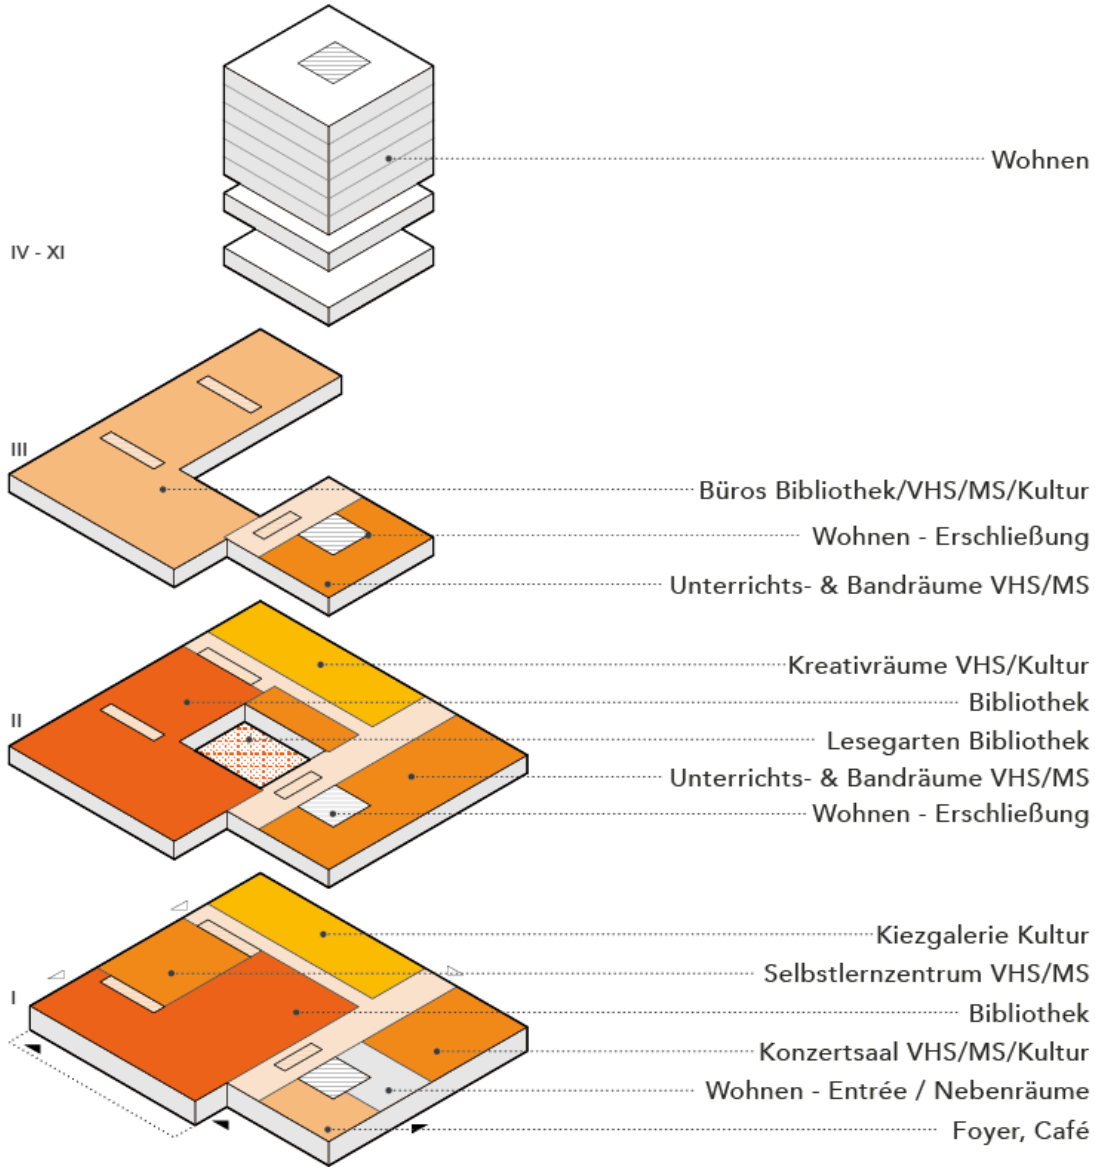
Wohnen

IV - XI

III

Büros Bibliothek/VHS/MS/Kultur

Wohnen - Erschließung

Unterrichts- & Bandräume VHS/MS

Kreativräume VHS/Kultur

Bibliothek

II

Lesegarten Bibliothek

Unterrichts- & Bandräume VHS/MS

Wohnen - Erschließung

Kiezgalerie Kultur

Selbstlernzentrum VHS/MS

I

Bibliothek

Konzertsaal VHS/MS/Kultur

Wohnen - Entrée / Nebenräume

Foyer, Café